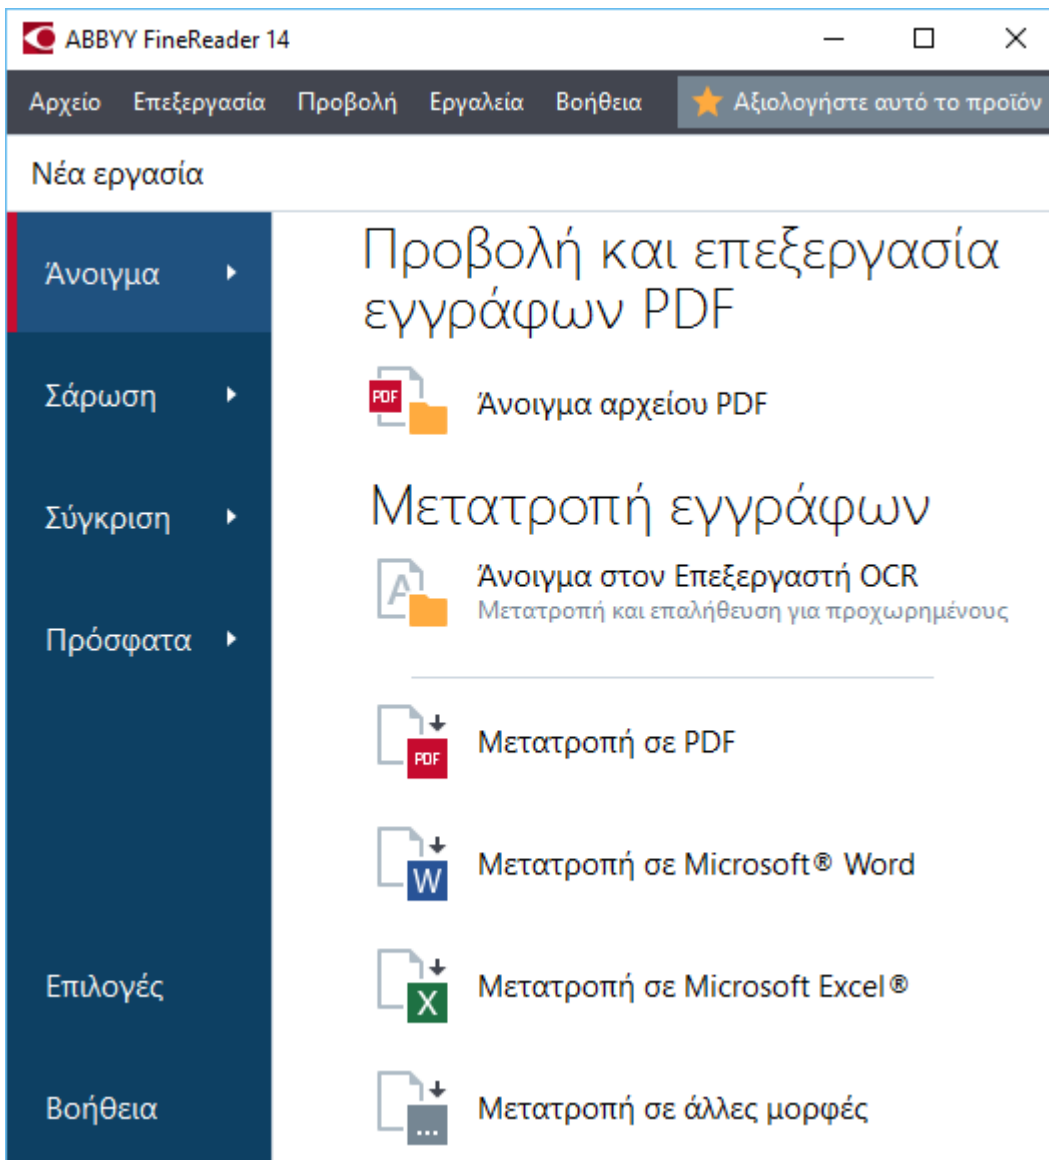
ABBYY FineReader 14

Αρχείο Επεξεργασία Προβολή Εργαλεία Βοήθεια Αξιολογήστε αυτό το προϊόν

Νέα εργασία

Άνοιγμα

Σάρωση

Σύγκριση

Πρόσφατα

Επιλογές

Βοήθεια

Προβολή και επεξεργασία εγγράφων PDF

PDF

Άνοιγμα αρχείου PDF

Μετατροπή εγγράφων

Άνοιγμα στον Επεξεργαστή OCR
Μετατροπή και επαλήθευση για προχωρημένους

PDF

Μετατροπή σε PDF

W

Μετατροπή σε Microsoft® Word

X

Μετατροπή σε Microsoft Excel®

...

Μετατροπή σε άλλες μορφές